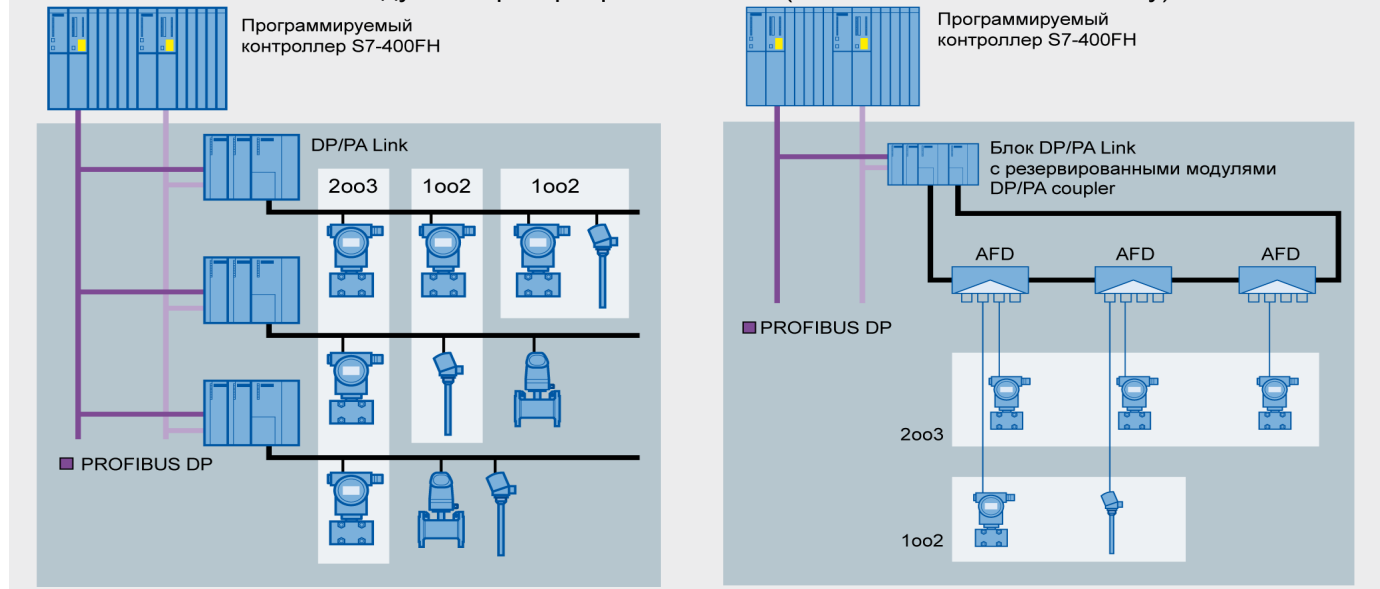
Программируемый контроллер S7-400FH

DP/PA Link

2oo3

1oo2

1oo2

PROFIBUS DP

Программируемый контроллер S7-400FH

Блок DP/PA Link с резервированными модулями DP/PA coupler

AFD

AFD

AFD

PROFIBUS DP

2oo3

1oo2